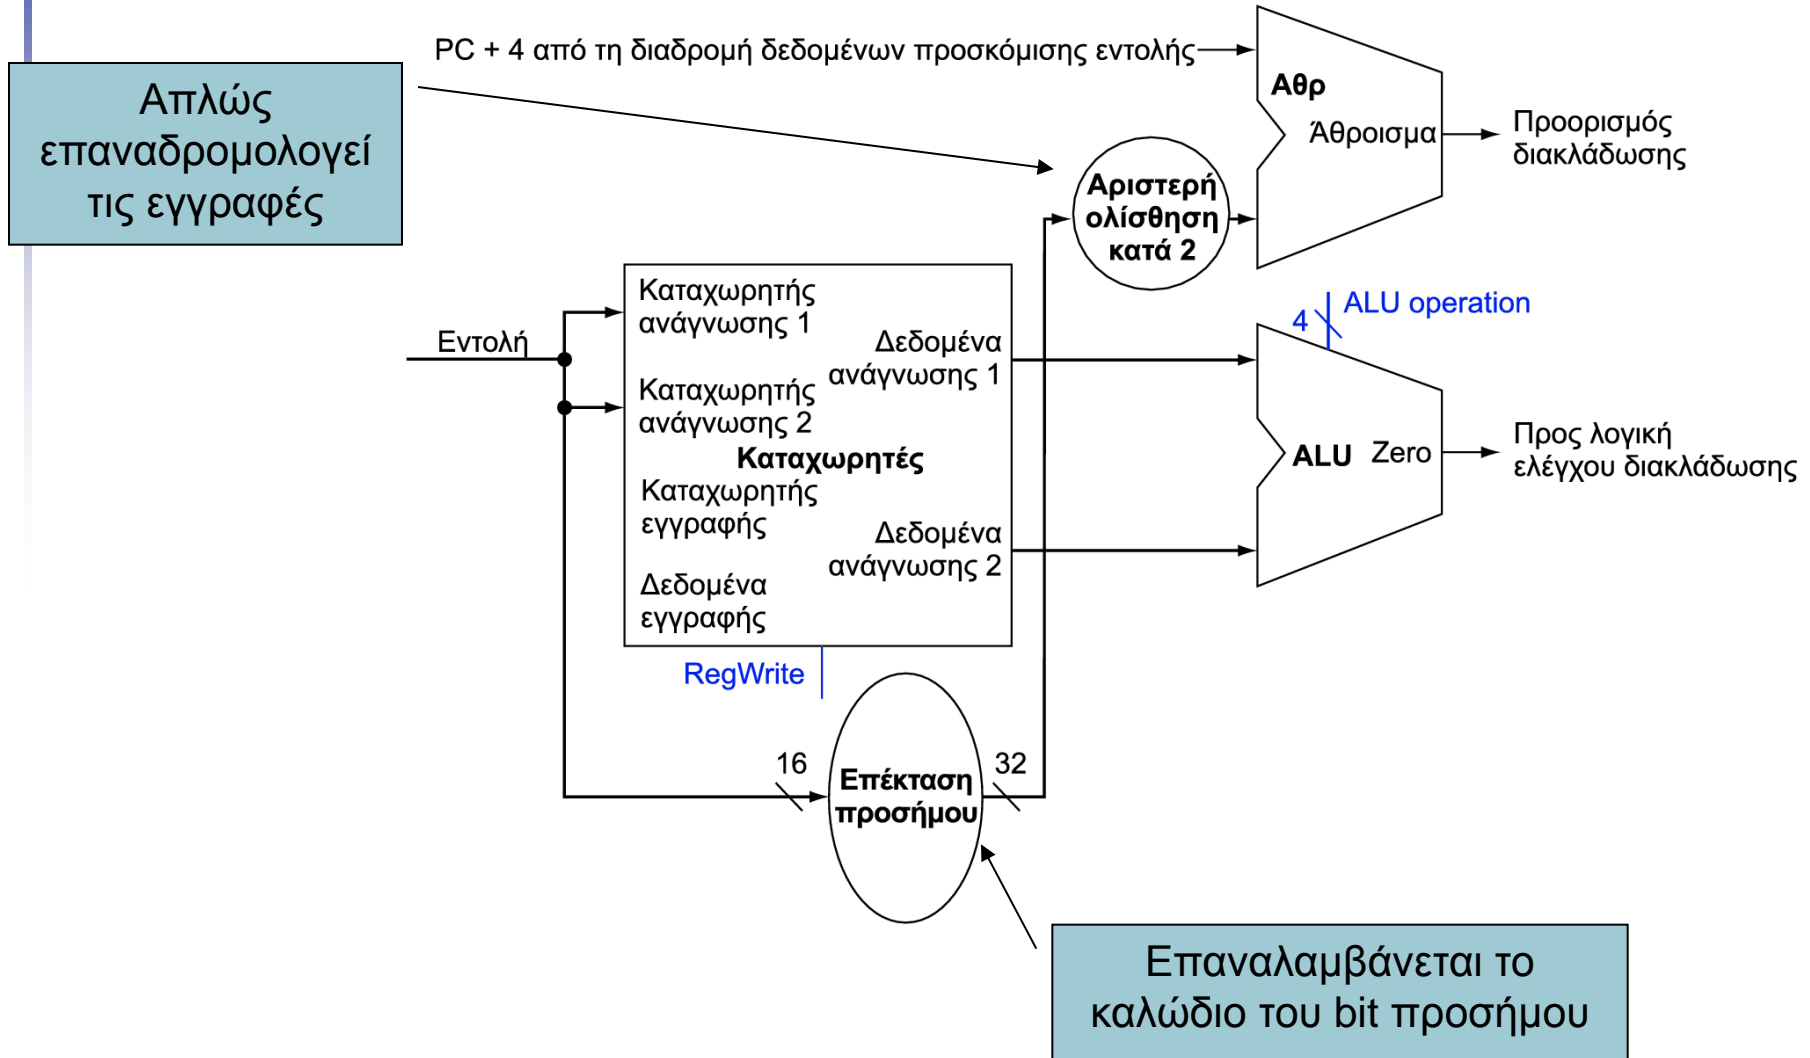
Απλώς επαναδρομολογεί τις εγγραφές

PC + 4 από τη διαδρομή δεδομένων προσκόμισης εντολής

Αθρ

Άθροισμα

Προορισμός διακλάδωσης

Αριστερή ολίσθηση κατά 2

4

ALU operation

Εντολή

Καταχωρητής ανάγνωσης 1

Καταχωρητής ανάγνωσης 2

Δεδομένα ανάγνωσης 1

Καταχωρητές

Καταχωρητής εγγραφής

Δεδομένα ανάγνωσης 2

Δεδομένα εγγραφής

ALU

Zero

Προς λογική ελέγχου διακλάδωσης

RegWrite

16

32

Επέκταση προσήμου

Επαναλαμβάνεται το καλώδιο του bit προσήμου